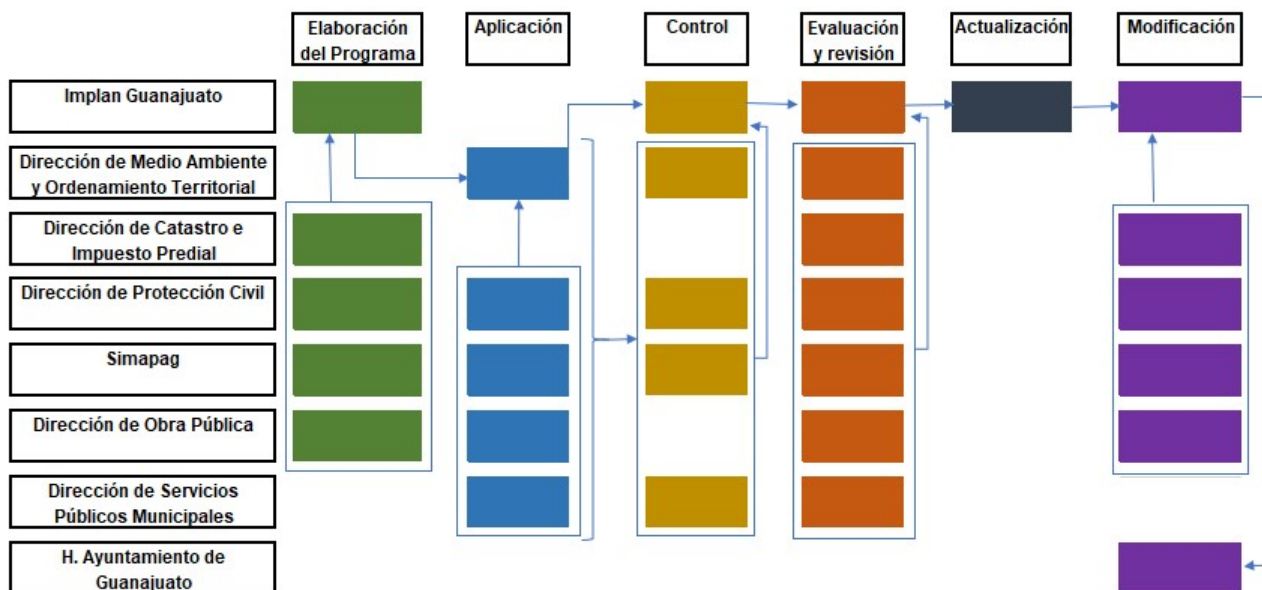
Elaboración del Programa

Aplicación

Control

Evaluación y revisión

Actualización

Modificación

Implan Guanajuato

Dirección de Medio Ambiente y Ordenamiento Territorial

Dirección de Catastro e Impuesto Predial

Dirección de Protección Civil

Simapag

Dirección de Obra Pública

Dirección de Servicios Públicos Municipales

H. Ayuntamiento de Guanajuato